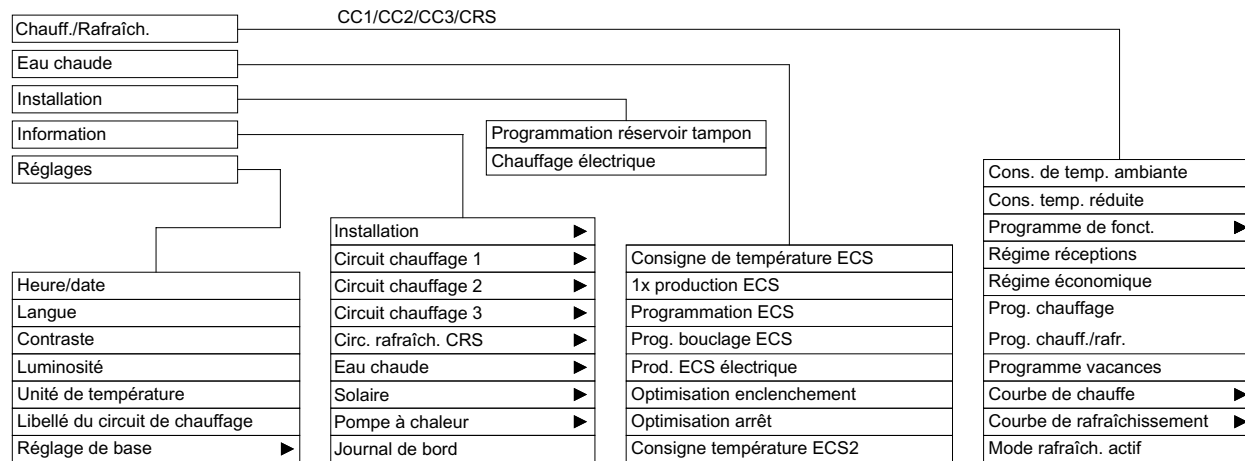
CC1/CC2/CC3/CRS

Chauff./Rafraîch.
Eau chaude
Installation
Information
Réglages

Programmation réservoir tampon
Chauffage électrique

Heure/date
Langue
Contraste
Luminosité
Unité de température
Libellé du circuit de chauffage
Réglage de base ▶

Installation ▶
Circuit chauffage 1 ▶
Circuit chauffage 2 ▶
Circuit chauffage 3 ▶
Circ. rafraîch. CRS ▶
Eau chaude ▶
Solaire ▶
Pompe à chaleur ▶
Journal de bord

Consigne de température ECS
1x production ECS
Programmation ECS
Prog. bouclage ECS
Prod. ECS électrique
Optimisation enclenchement
Optimisation arrêt
Consigne température ECS2

Cons. de temp. ambiante
Cons. temp. réduite
Programme de fonct. ▶
Régime réceptions
Régime économique
Prog. chauffage
Prog. chauff./rafr.
Programme vacances
Courbe de chauffe ▶
Courbe de rafraîchissement ▶
Mode rafraîch. actif